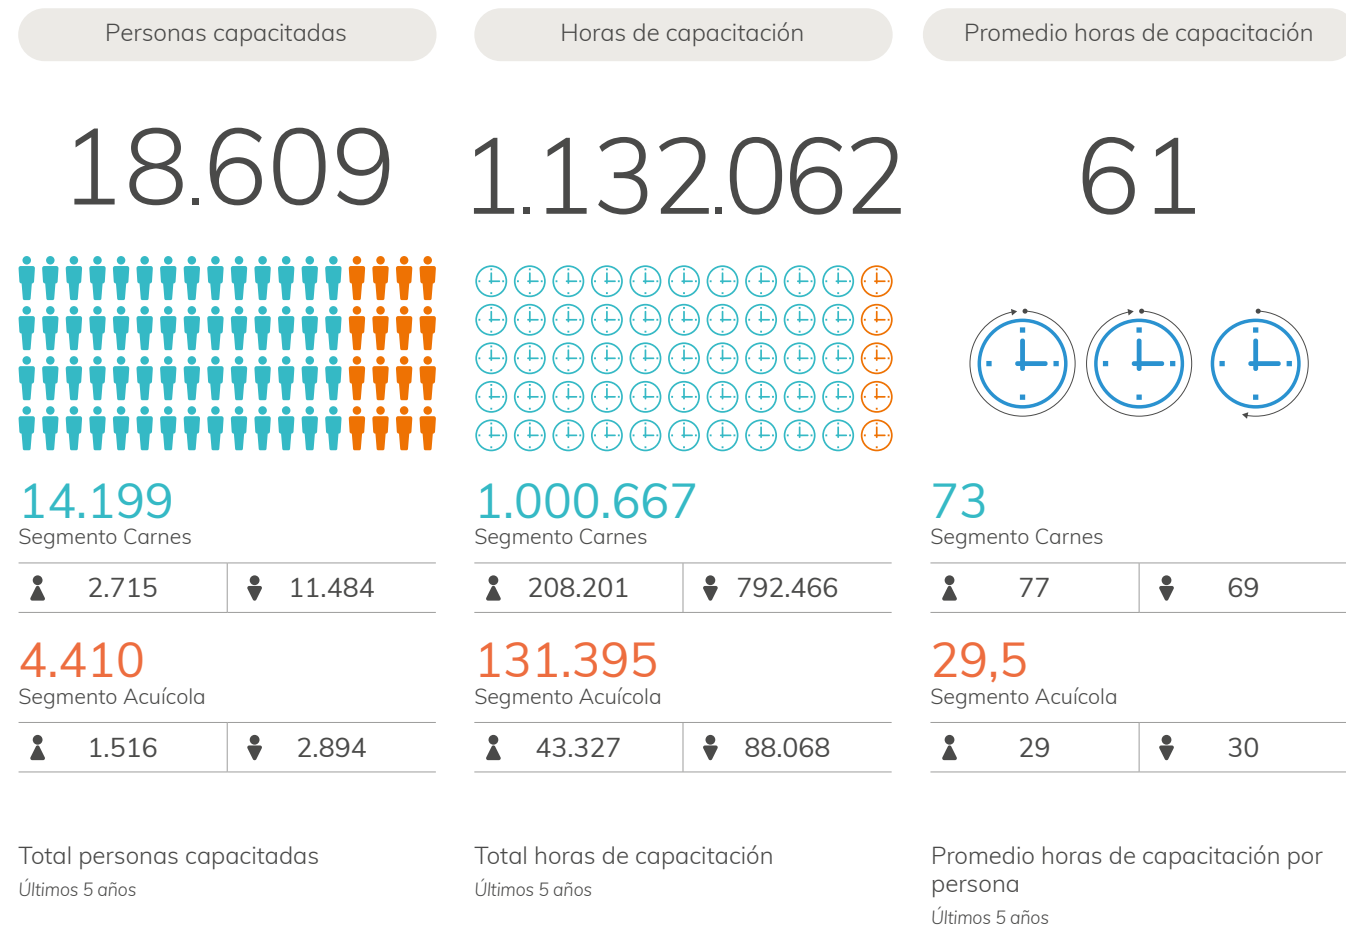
Personas capacitadas

18.609

14.199
Segmento Carnes

| 2.715 | 11.484 |
|---|---|

4.410
Segmento Acuícola

| 1.516 | 2.894 |
|---|---|

Total personas capacitadas
Últimos 5 años

Horas de capacitación

1.132.062

1.000.667
Segmento Carnes

| 208.201 | 792.466 |
|---|---|

131.395
Segmento Acuícola

| 43.327 | 88.068 |
|---|---|

Total horas de capacitación
Últimos 5 años

Promedio horas de capacitación

61

73
Segmento Carnes

| 77 | 69 |
|---|---|

29,5
Segmento Acuícola

| 29 | 30 |
|---|---|

Promedio horas de capacitación por persona
Últimos 5 años